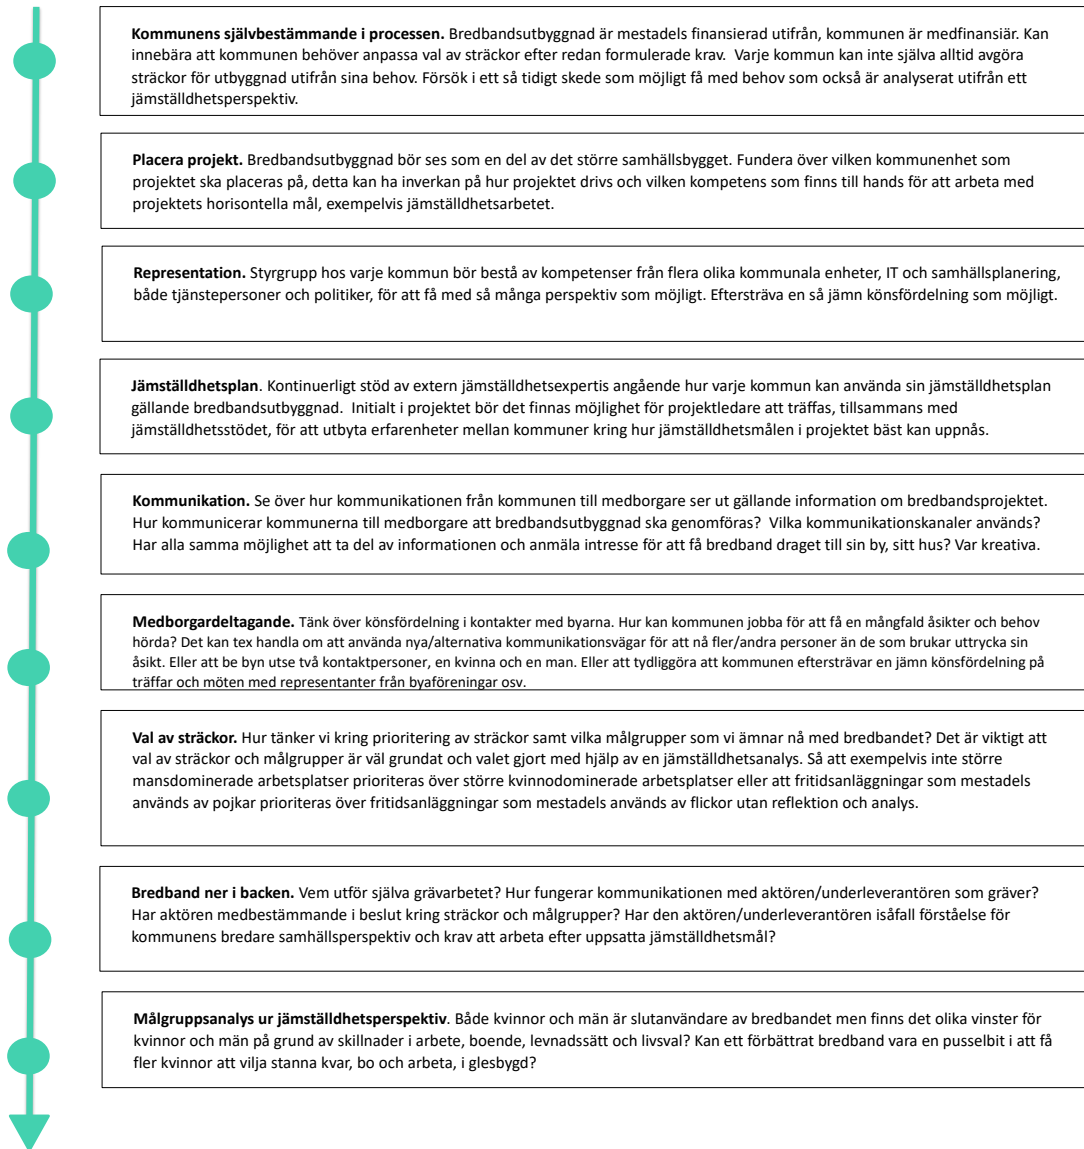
**Kommunens självbestämmande i processen.** Bredbandsutbyggnad är mestadels finansierad utifrån, kommunen är medfinansiär. Kan innebära att kommunen behöver anpassa val av sträckor efter redan formulerade krav. Varje kommun kan inte själva alltid avgöra sträckor för utbyggnad utifrån sina behov. Försök i ett så tidigt skede som möjligt få med behov som också är analyserat utifrån ett jämställdhetsperspektiv.

**Placera projekt.** Bredbandsutbyggnad bör ses som en del av det större samhällsbygget. Fundera över vilken kommunenhet som projektet ska placeras på, detta kan ha inverkan på hur projektet drivs och vilken kompetens som finns till hands för att arbeta med projektets horisontella mål, exempelvis jämställdhetsarbetet.

**Representation.** Styrgrupp hos varje kommun bör bestå av kompetenser från flera olika kommunala enheter, IT och samhällsplanering, både tjänstepersoner och politiker, för att få med så många perspektiv som möjligt. Eftersträva en så jämn könsfördelning som möjligt.

**Jämställdhetsplan**. Kontinuerligt stöd av extern jämställdhetsexpertis angående hur varje kommun kan använda sin jämställdhetsplan gällande bredbandsutbyggnad. Initialt i projektet bör det finnas möjlighet för projektledare att träffas, tillsammans med jämställdhetsstödet, för att utbyta erfarenheter mellan kommuner kring hur jämställdhetsmålen i projektet bäst kan uppnås.

**Kommunikation.** Se över hur kommunikationen från kommunen till medborgare ser ut gällande information om bredbandsprojektet. Hur kommunicerar kommunerna till medborgare att bredbandsutbyggnad ska genomföras? Vilka kommunikationskanaler används? Har alla samma möjlighet att ta del av informationen och anmäla intresse för att få bredband draget till sin by, sitt hus? Var kreativa.

**Medborgardeltagande.** Tänk över könsfördelning i kontakter med byarna. Hur kan kommunen jobba för att få en mångfald åsikter och behov hörda? Det kan tex handla om att använda nya/alternativa kommunikationsvägar för att nå fler/andra personer än de som brukar uttrycka sin åsikt. Eller att be byn utse två kontaktpersoner, en kvinna och en man. Eller att tydliggöra att kommunen eftersträvar en jämn könsfördelning på träffar och möten med representanter från byaföreningar osv.

**Val av sträckor.** Hur tänker vi kring prioritering av sträckor samt vilka målgrupper som vi ämnar nå med bredbandet? Det är viktigt att val av sträckor och målgrupper är väl grundat och valet gjort med hjälp av en jämställdhetsanalys. Så att exempelvis inte större mansdominerade arbetsplatser prioriteras över större kvinnodominerade arbetsplatser eller att fritidsanläggningar som mestadels används av pojkar prioriteras över fritidsanläggningar som mestadels används av flickor utan reflektion och analys.

**Bredband ner i backen.** Vem utför själva grävarbetet? Hur fungerar kommunikationen med aktören/underleverantören som gräver? Har aktören medbestämmande i beslut kring sträckor och målgrupper? Har den aktören/underleverantören isåfall förståelse för kommunens bredare samhällsperspektiv och krav att arbeta efter uppsatta jämställdhetsmål?

**Målgruppsanalys ur jämställdhetsperspektiv**. Både kvinnor och män är slutanvändare av bredbandet men finns det olika vinster för kvinnor och män på grund av skillnader i arbete, boende, levnadssätt och livsval? Kan ett förbättrat bredband vara en pusselbit i att få fler kvinnor att vilja stanna kvar, bo och arbeta, i glesbygd?